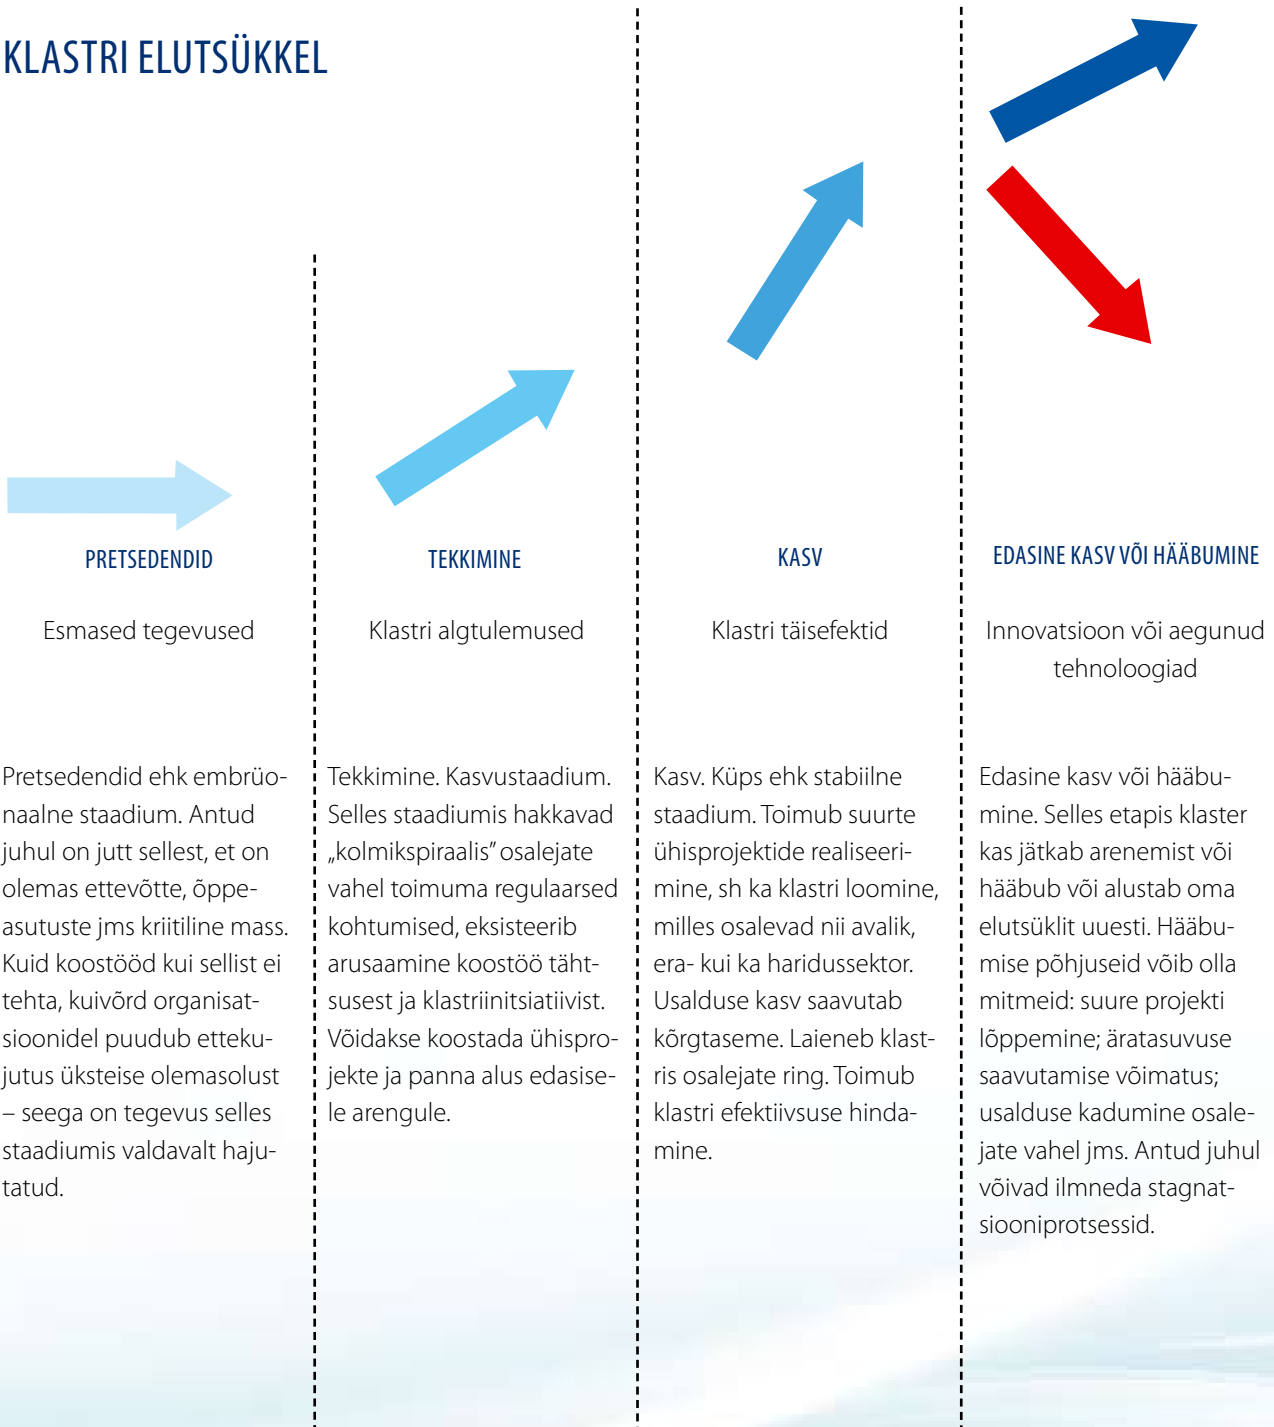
KLASTRI ELUTSÜKKEL

PRETSEDENDID

Esmased tegevused

Pretsedendid ehk embrüonaalne staadium. Antud juhul on jutt sellest, et on olemas ettevõtte, õppeasutuste jms kriitiline mass. Kuid koostööd kui sellist ei tehta, kuivõrd organisatsioonidel puudub ettekujutus üksteise olemasolust – seega on tegevus selles staadiumis valdavalt hajutatud.

TEKKIMINE

Klastri algtulemused

Tekkimine. Kasvustaadium. Selles staadiumis hakkavad „kolmikspiraalis" osalejate vahel toimuma regulaarsed kohtumised, eksisteerib arusaamine koostöö tähtsusest ja klastriinitsiatiivist. Võidakse koostada ühisprojekte ja panna alus edasisele arengule.

KASV

Klastri täisefektid

Kasv. Küps ehk stabiilne staadium. Toimub suurte ühisprojektide realiseerimine, sh ka klastri loomine, milles osalevad nii avalik, era- kui ka haridussektor. Usalduse kasv saavutab kõrgtaseme. Laieneb klastris osalejate ring. Toimub klastri efektiivsuse hindamine.

EDASINE KASV VÕI HÄÄBUMINE

Innovatsioon või aegunud tehnoloogiad

Edasine kasv või hääbumine. Selles etapis klaster kas jätkab arenemist või hääbub või alustab oma elutsüklit uuesti. Hääbumise põhjuseid võib olla mitmeid: suure projekti lõppemine; äratasuvuse saavutamise võimatus; usalduse kadumine osalejate vahel jms. Antud juhul võivad ilmneda stagnatsiooniprotsessid.